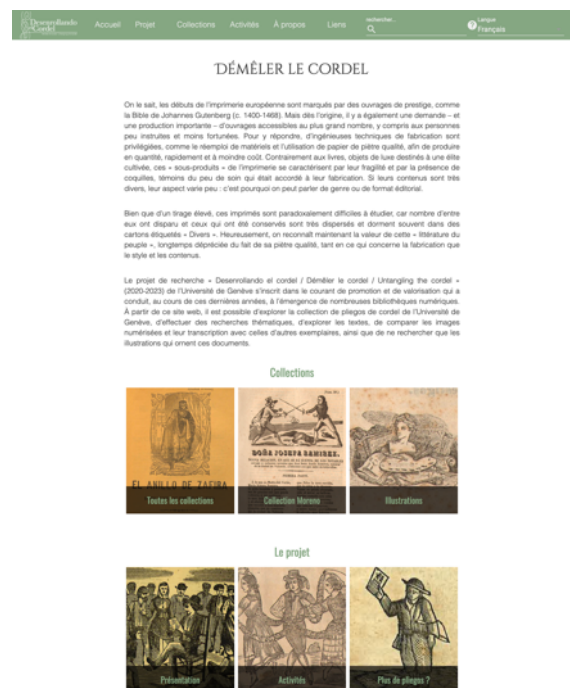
Desenrollando el Cordel Accueil Projet Collections Activités À propos Liens rechercher... Langue Français

DÉMÊLER LE CORDEL

On le sait, les débuts de l'imprimerie européenne sont marqués par des ouvrages de prestige, comme la Bible de Johannes Gutenberg (c. 1400-1468). Mais dès l'origine, il y a également une demande – et une production importante – d'ouvrages accessibles au plus grand nombre, y compris aux personnes peu instruites et moins fortunées. Pour y répondre, d'ingénieuses techniques de fabrication sont privilégiées, comme le réemploi de matériels et l'utilisation de papier de piètre qualité, afin de produire en quantité, rapidement et à moindre coût. Contrairement aux livres, objets de luxe destinés à une élite cultivée, ces « sous-produits » de l'imprimerie se caractérisent par leur fragilité et par la présence de coquilles, témoins du peu de soin qui était accordé à leur fabrication. Si leurs contenus sont très divers, leur aspect varie peu : c'est pourquoi on peut parler de genre ou de format éditorial.

Bien que d'un tirage élevé, ces imprimés sont paradoxalement difficiles à étudier, car nombre d'entre eux ont disparu et ceux qui ont été conservés sont très dispersés et dorment souvent dans des cartons étiquetés « Divers ». Heureusement, on reconnaît maintenant la valeur de cette « littérature du peuple », longtemps dépréciée du fait de sa piètre qualité, tant en ce qui concerne la fabrication que le style et les contenus.

Le projet de recherche « Desenrollando el cordel / Démêler le cordel / Untangling the cordel » (2020-2023) de l'Université de Genève s'inscrit dans le courant de promotion et de valorisation qui a conduit, au cours de ces dernières années, à l'émergence de nombreuses bibliothèques numériques. À partir de ce site web, il est possible d'explorer la collection de pliegos de cordel de l'Université de Genève, d'effectuer des recherches thématiques, d'explorer les textes, de comparer les images numérisées et leur transcription avec celles d'autres exemplaires, ainsi que de ne rechercher que les illustrations qui ornent ces documents.

Collections

EL ANILLO DE ZAFIRA
Toutes les collections

DOÑA JOSEFA RAMIREZ.
Collection Moreno

Illustrations

Le projet

Présentation

Activités

Plus de pliegos ?